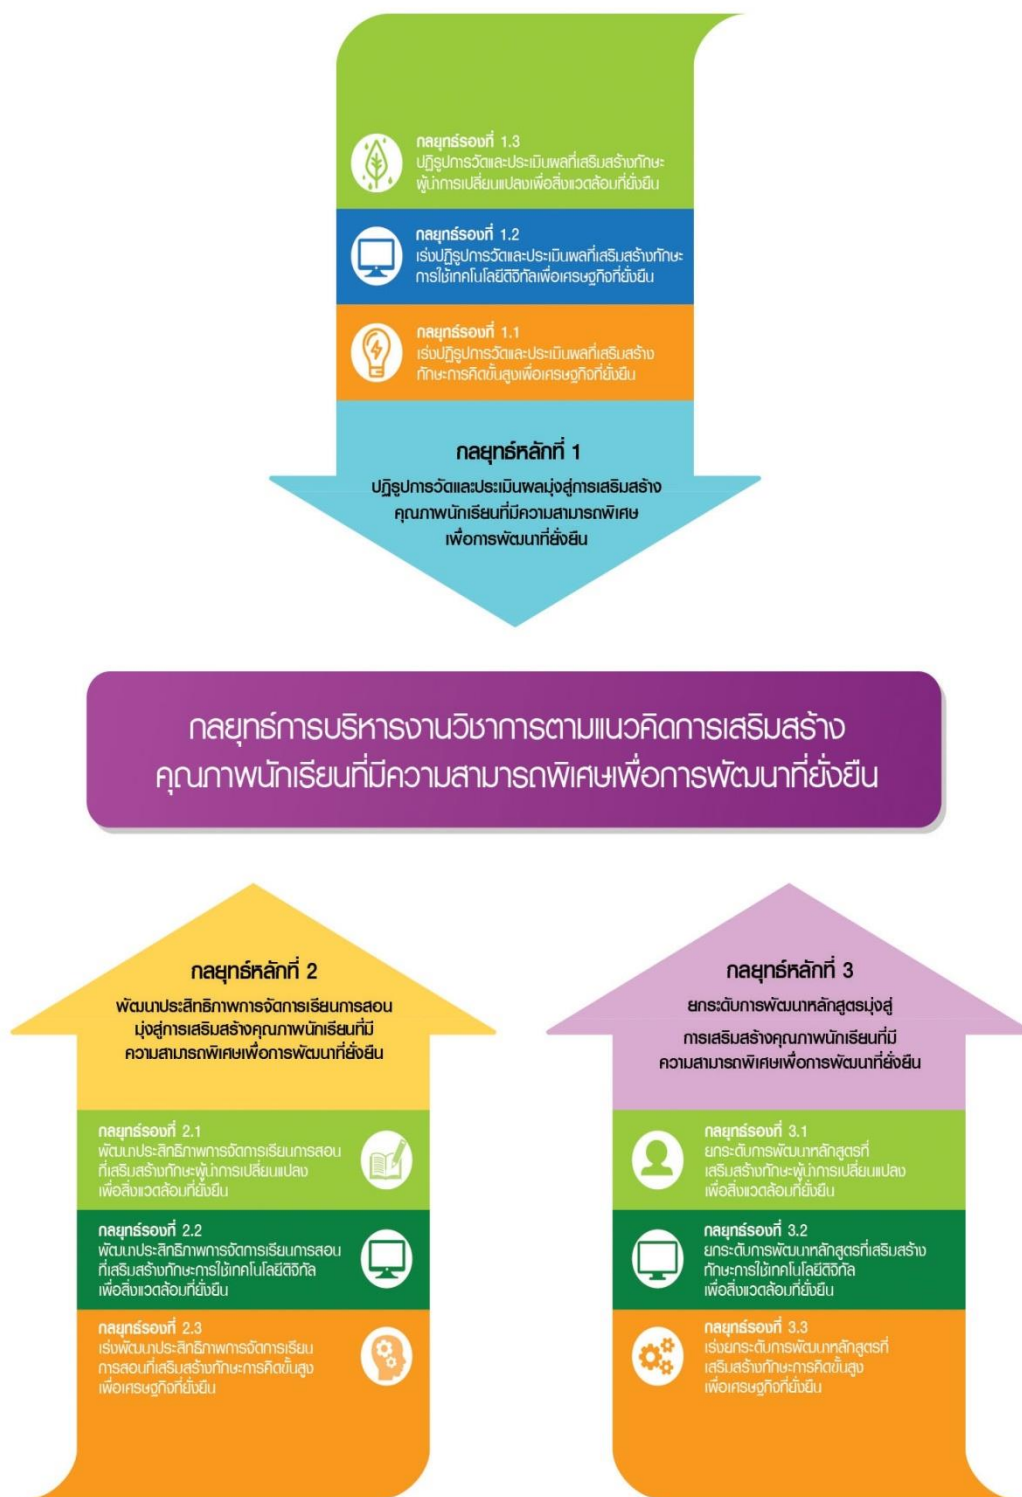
กลยุทธ์รองที่ 1.3
ปฏิรูปการวัดและประเมินผลที่เสริมสร้างทักษะผู้นำการเปลี่ยนแปลงเพื่อสิ่งแวดล้อมที่ยั่งยืน

กลยุทธ์รองที่ 1.2
เร่งปฏิรูปการวัดและประเมินผลที่เสริมสร้างทักษะการใช้เทคโนโลยีดิจิทัลเพื่อเศรษฐกิจที่ยั่งยืน

กลยุทธ์รองที่ 1.1
เร่งปฏิรูปการวัดและประเมินผลที่เสริมสร้างทักษะการคิดขั้นสูงเพื่อเศรษฐกิจที่ยั่งยืน

กลยุทธ์หลักที่ 1
ปฏิรูปการวัดและประเมินผลมุ่งสู่การเสริมสร้างคุณภาพนักเรียนที่มีความสามารถพิเศษเพื่อการพัฒนาที่ยั่งยืน

กลยุทธ์การบริหารงานวิชาการตามแนวคิดการเสริมสร้างคุณภาพนักเรียนที่มีความสามารถพิเศษเพื่อการพัฒนาที่ยั่งยืน

กลยุทธ์หลักที่ 2
พัฒนาประสิทธิภาพการจัดการเรียนการสอนมุ่งสู่การเสริมสร้างคุณภาพนักเรียนที่มีความสามารถพิเศษเพื่อการพัฒนาที่ยั่งยืน

กลยุทธ์รองที่ 2.1
พัฒนาประสิทธิภาพการจัดการเรียนการสอนที่เสริมสร้างทักษะผู้นำการเปลี่ยนแปลงเพื่อสิ่งแวดล้อมที่ยั่งยืน

กลยุทธ์รองที่ 2.2
พัฒนาประสิทธิภาพการจัดการเรียนการสอนที่เสริมสร้างทักษะการใช้เทคโนโลยีดิจิทัลเพื่อสิ่งแวดล้อมที่ยั่งยืน

กลยุทธ์รองที่ 2.3
เร่งพัฒนาประสิทธิภาพการจัดการเรียนการสอนที่เสริมสร้างทักษะการคิดขั้นสูงเพื่อเศรษฐกิจที่ยั่งยืน

กลยุทธ์หลักที่ 3
ยกระดับการพัฒนาหลักสูตรมุ่งสู่การเสริมสร้างคุณภาพนักเรียนที่มีความสามารถพิเศษเพื่อการพัฒนาที่ยั่งยืน

กลยุทธ์รองที่ 3.1
ยกระดับการพัฒนาหลักสูตรที่เสริมสร้างทักษะผู้นำการเปลี่ยนแปลงเพื่อสิ่งแวดล้อมที่ยั่งยืน

กลยุทธ์รองที่ 3.2
ยกระดับการพัฒนาหลักสูตรที่เสริมสร้างทักษะการใช้เทคโนโลยีดิจิทัลเพื่อสิ่งแวดล้อมที่ยั่งยืน

กลยุทธ์รองที่ 3.3
เร่งยกระดับการพัฒนาหลักสูตรที่เสริมสร้างทักษะการคิดขั้นสูงเพื่อเศรษฐกิจที่ยั่งยืน